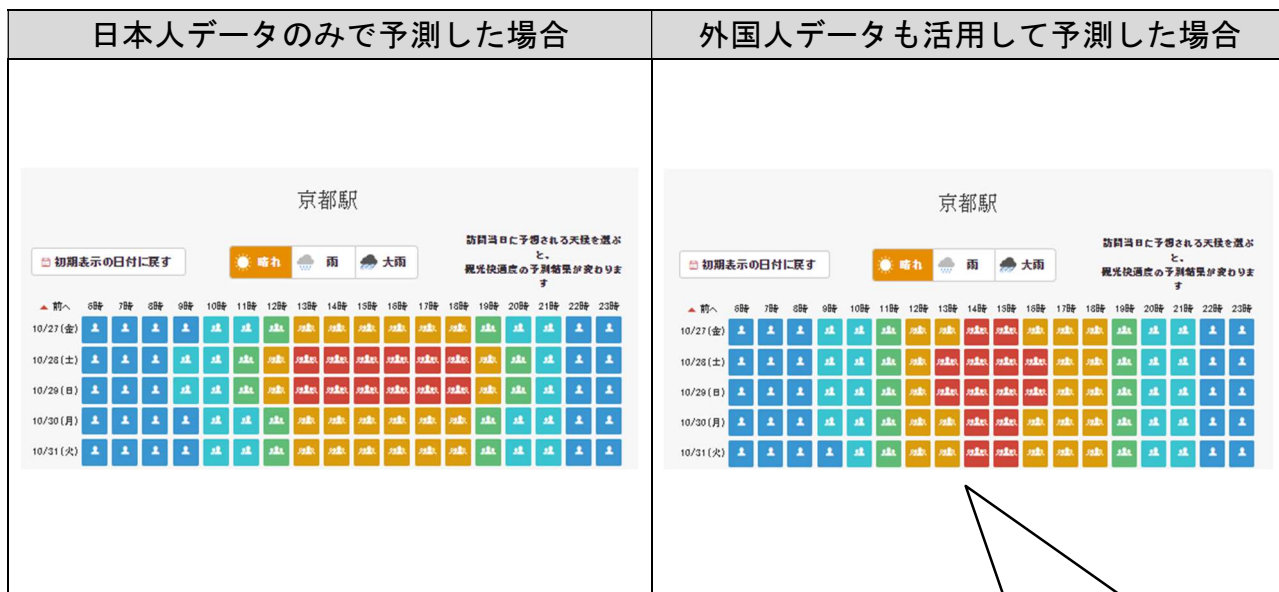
| 日本人データのみで予測した場合 | 外国人データも活用して予測した場合 |
|---|---|
| 京都駅 | 京都駅 |

京都駅

初期表示の日付に戻す

晴れ　雨　大雨

訪問当日に予想される天候を選ぶと、観光快適度の予測結果が変わります

▲ 前へ　6時　7時　8時　9時　10時　11時　12時　13時　14時　15時　16時　17時　18時　19時　20時　21時　22時　23時

10/27(金)
10/28(土)
10/29(日)
10/30(月)
10/31(火)

京都駅

初期表示の日付に戻す

晴れ　雨　大雨

訪問当日に予想される天候を選ぶと、観光快適度の予測結果が変わります

▲ 前へ　6時　7時　8時　9時　10時　11時　12時　13時　14時　15時　16時　17時　18時　19時　20時　21時　22時　23時

10/27(金)
10/28(土)
10/29(日)
10/30(月)
10/31(火)